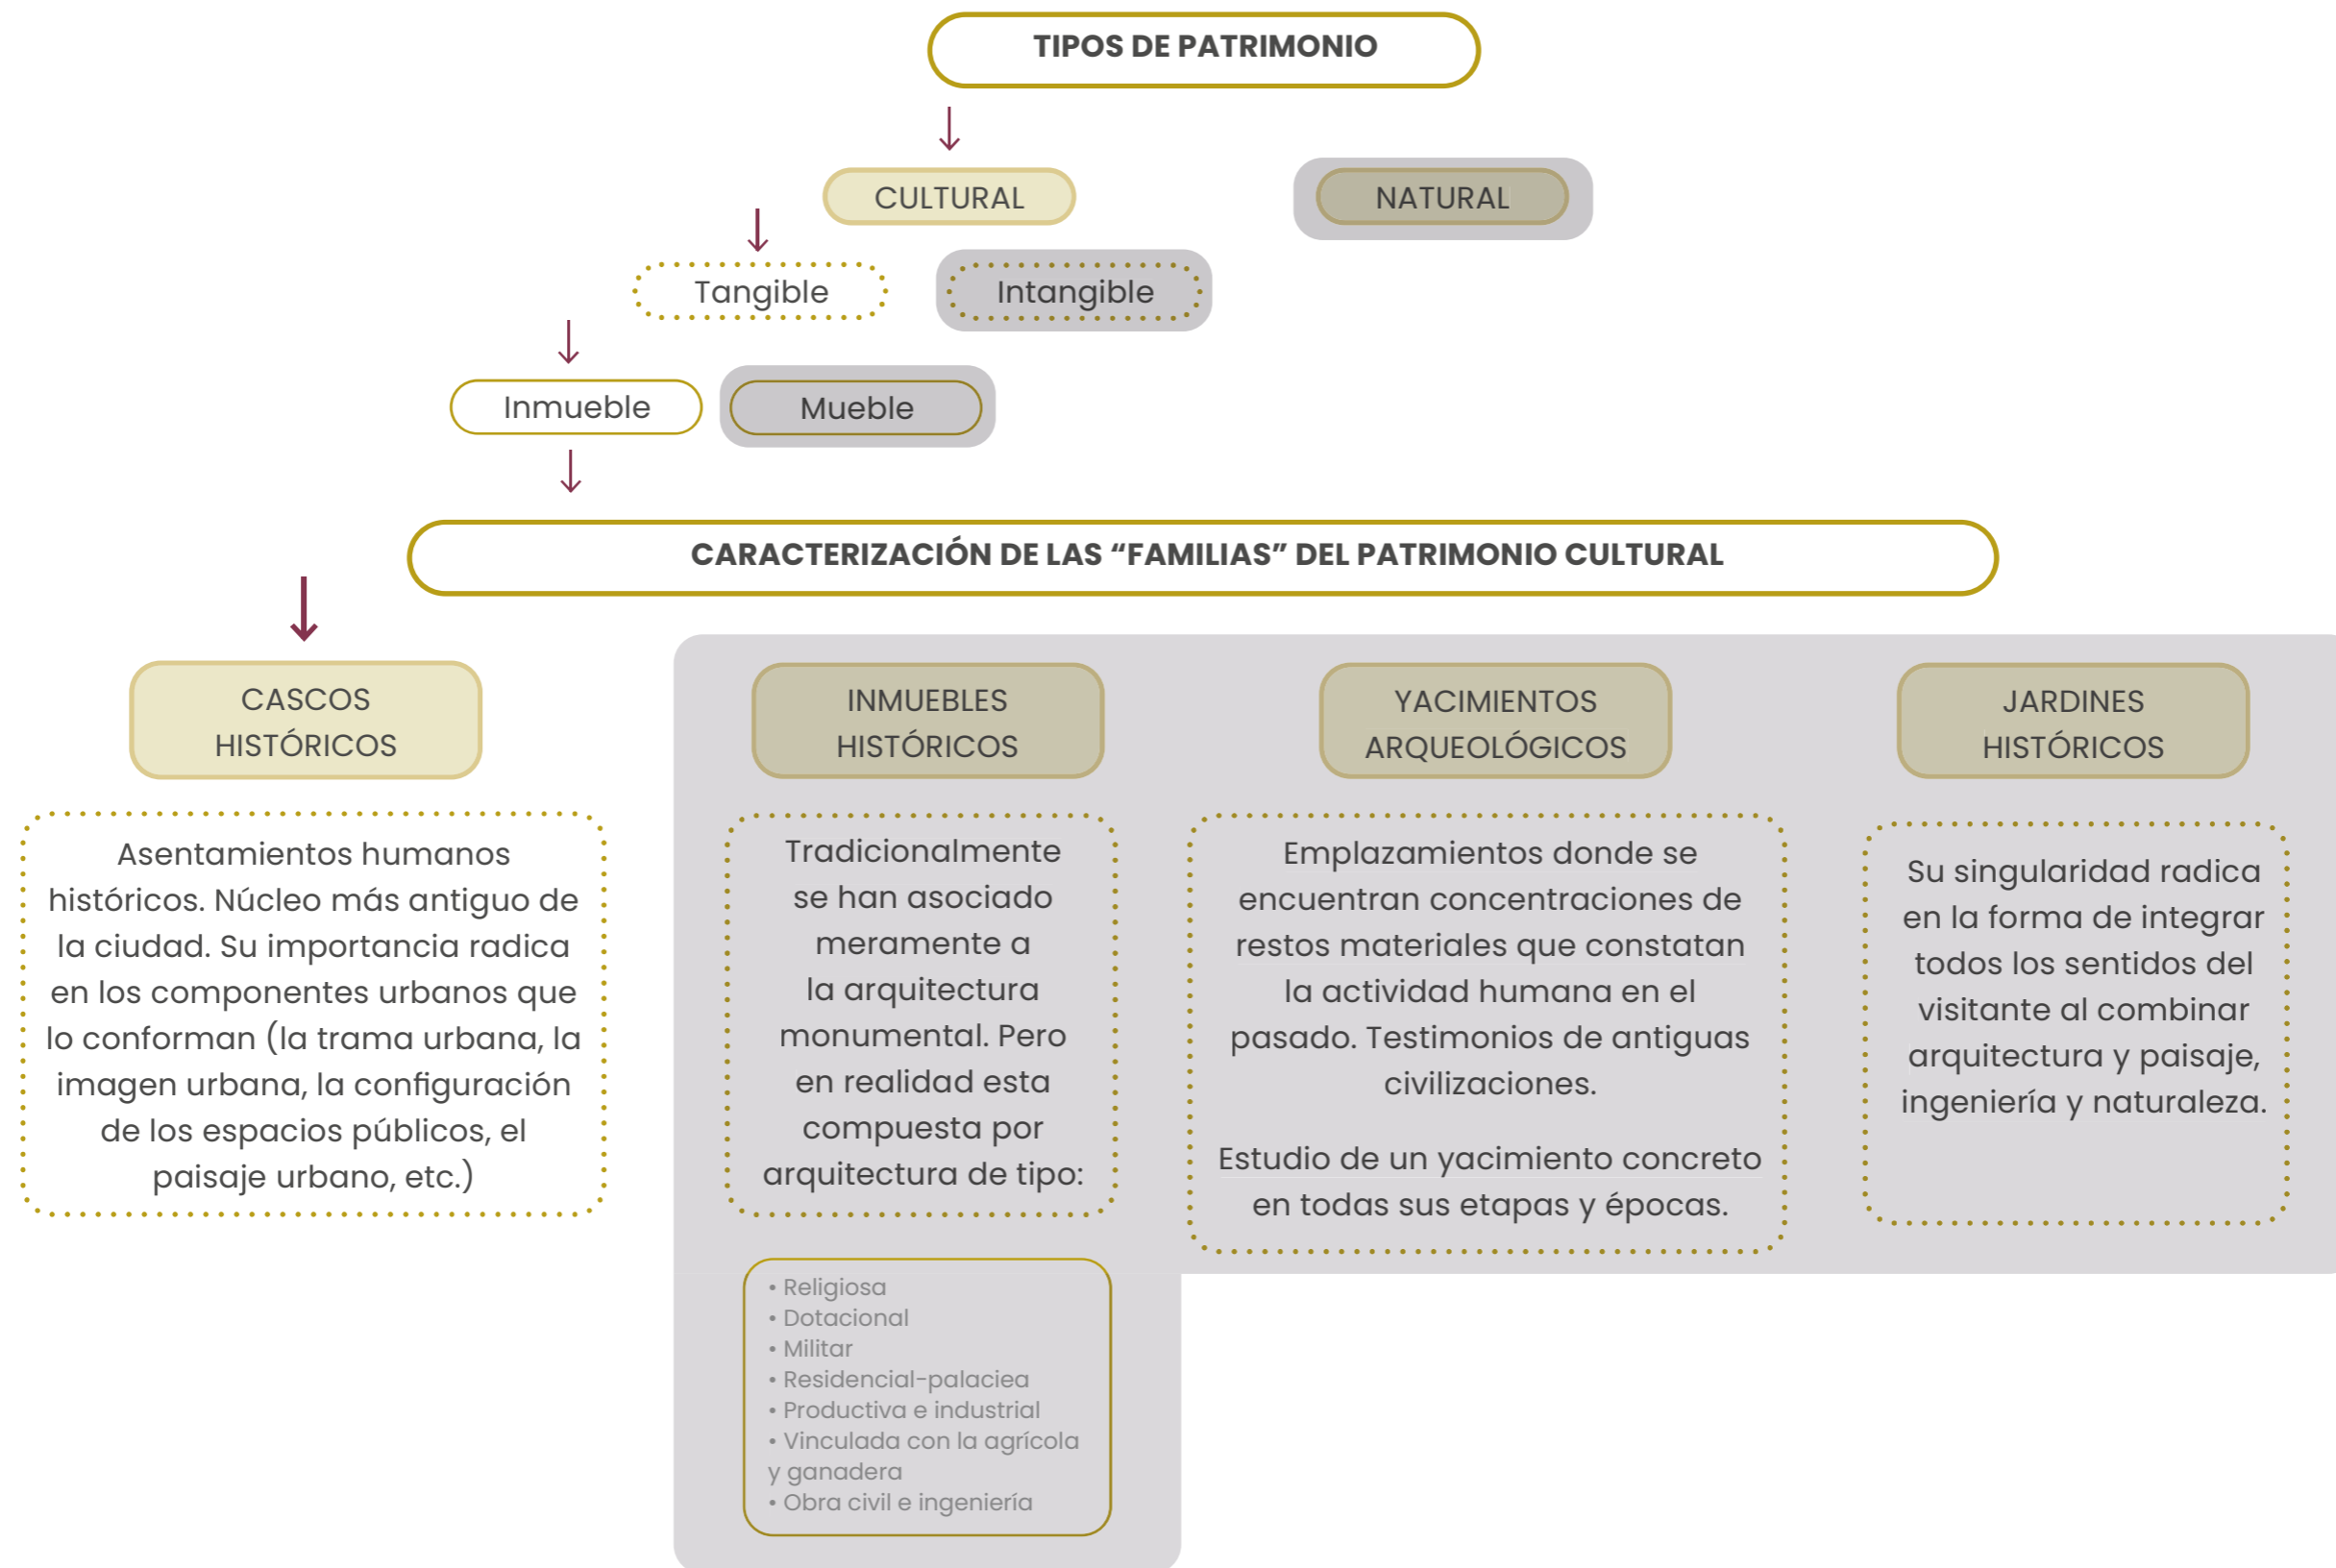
TIPOS DE PATRIMONIO

CULTURAL

NATURAL

Tangible

Intangible

Inmueble

Mueble

CARACTERIZACIÓN DE LAS "FAMILIAS" DEL PATRIMONIO CULTURAL

CASCOS HISTÓRICOS

Asentamientos humanos históricos. Núcleo más antiguo de la ciudad. Su importancia radica en los componentes urbanos que lo conforman (la trama urbana, la imagen urbana, la configuración de los espacios públicos, el paisaje urbano, etc.)

INMUEBLES HISTÓRICOS

Tradicionalmente se han asociado meramente a la arquitectura monumental. Pero en realidad esta compuesta por arquitectura de tipo:

• Religiosa
• Dotacional
• Militar
• Residencial-palaciea
• Productiva e industrial
• Vinculada con la agrícola y ganadera
• Obra civil e ingeniería

YACIMIENTOS ARQUEOLÓGICOS

Emplazamientos donde se encuentran concentraciones de restos materiales que constatan la actividad humana en el pasado. Testimonios de antiguas civilizaciones.

Estudio de un yacimiento concreto en todas sus etapas y épocas.

JARDINES HISTÓRICOS

Su singularidad radica en la forma de integrar todos los sentidos del visitante al combinar arquitectura y paisaje, ingeniería y naturaleza.